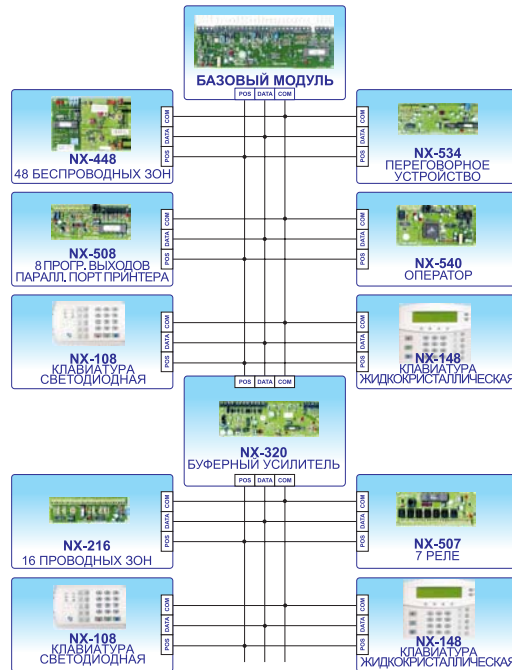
БАЗОВЫЙ МОДУЛЬ
POS DATA COM

COM DATA POS
NX-448
48 БЕСПРОВОДНЫХ ЗОН

COM DATA POS
NX-534
ПЕРЕГОВОРНОЕ УСТРОЙСТВО

COM DATA POS
NX-508
8 ПРОГР. ВЫХОДОВ
ПАРАЛЛ. ПОРТ ПРИНТЕРА

COM DATA POS
NX-540
ОПЕРАТОР

COM DATA POS
NX-108
КЛАВИАТУРА
СВЕТОДИОДНАЯ

COM DATA POS
NX-148
КЛАВИАТУРА
ЖИДКОКРИСТАЛЛИЧЕСКАЯ

POS DATA COM
NX-320
БУФЕРНЫЙ УСИЛИТЕЛЬ
POS DATA COM

COM DATA POS
NX-216
16 ПРОВОДНЫХ ЗОН

COM DATA POS
NX-507
7 РЕЛЕ

COM DATA POS
NX-108
КЛАВИАТУРА
СВЕТОДИОДНАЯ

COM DATA POS
NX-148
КЛАВИАТУРА
ЖИДКОКРИСТАЛЛИЧЕСКАЯ